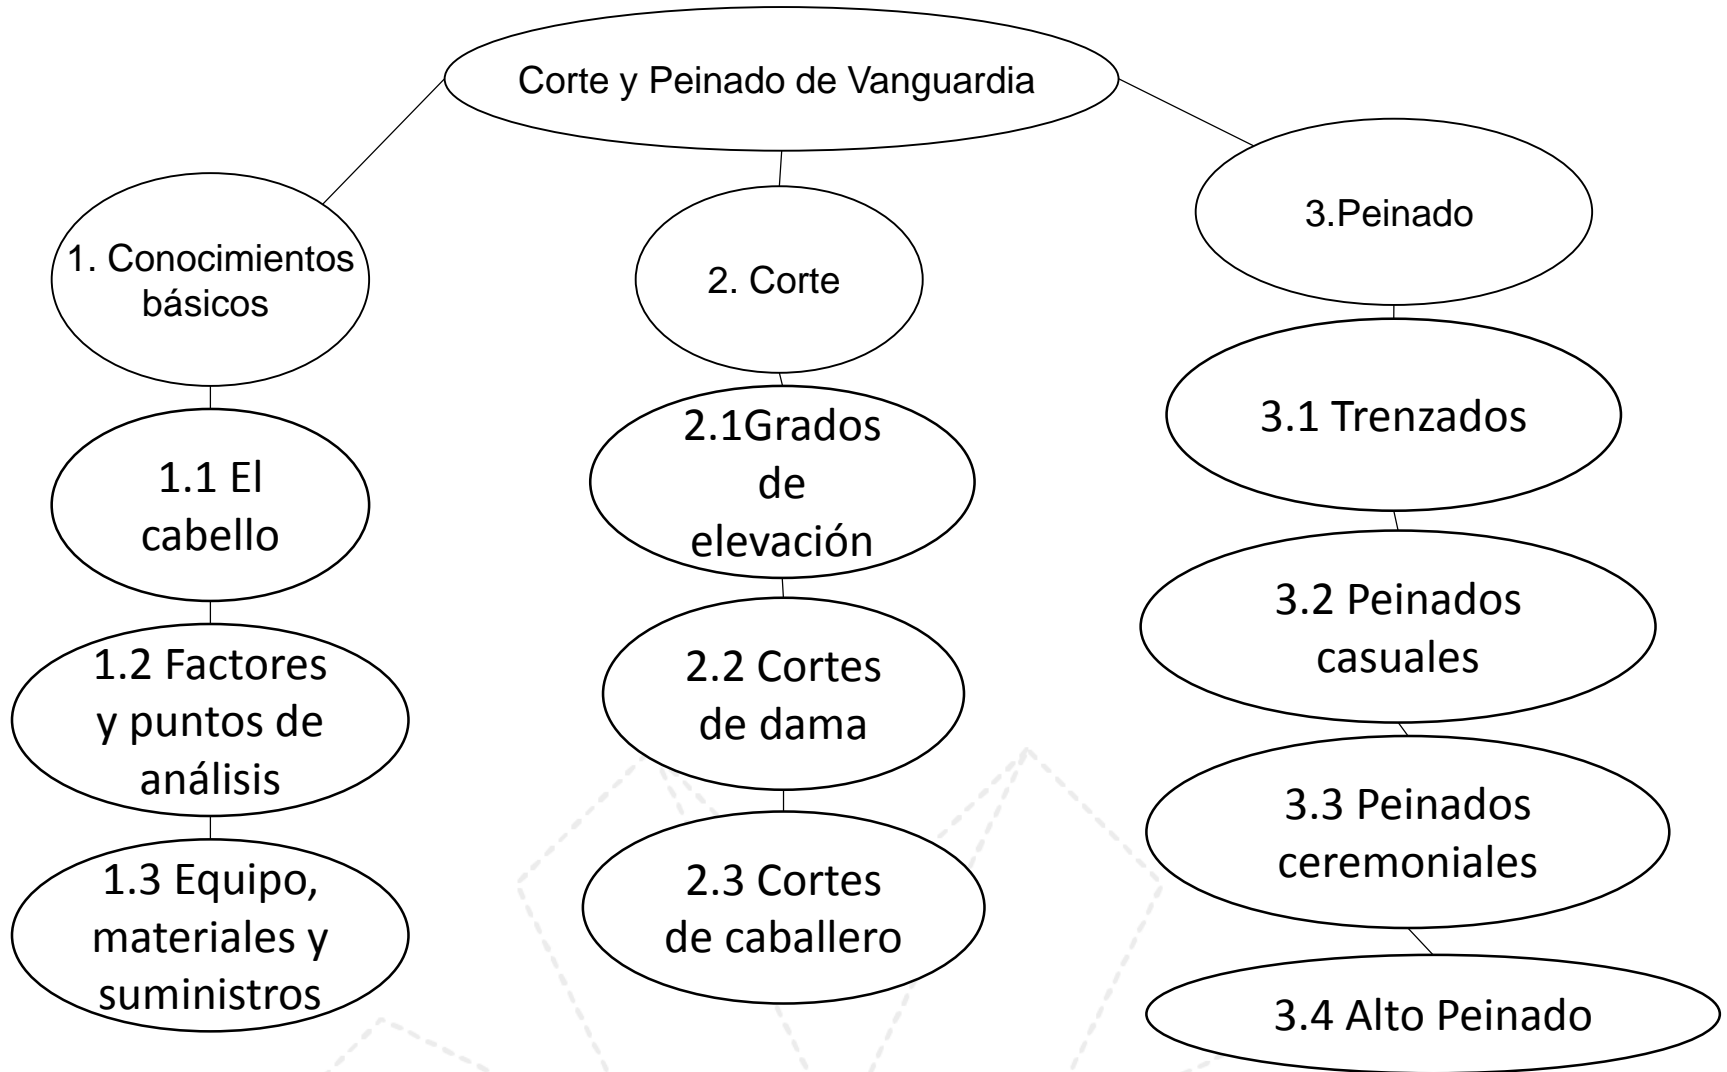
Corte y Peinado de Vanguardia

1. Conocimientos básicos

1.1 El cabello

1.2 Factores y puntos de análisis

1.3 Equipo, materiales y suministros

2. Corte

2.1Grados de elevación

2.2 Cortes de dama

2.3 Cortes de caballero

3.Peinado

3.1 Trenzados

3.2 Peinados casuales

3.3 Peinados ceremoniales

3.4 Alto Peinado